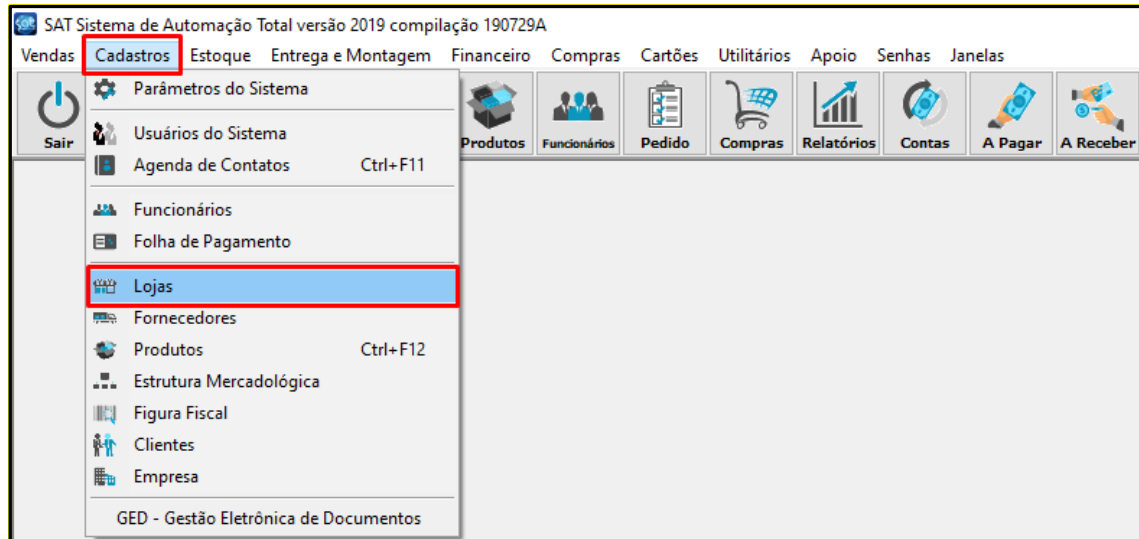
SAT Sistema de Automação Total versão 2019 compilação 190729A

Vendas Cadastros Estoque Entrega e Montagem Financeiro Compras Cartões Utilitários Apoio Senhas Janelas

Sair Produtos Funcionários Pedido Compras Relatórios Contas A Pagar A Receber

Parâmetros do Sistema
Usuários do Sistema
Agenda de Contatos Ctrl+F11
Funcionários
Folha de Pagamento
Lojas
Fornecedores
Produtos Ctrl+F12
Estrutura Mercadológica
Figura Fiscal
Clientes
Empresa
GED - Gestão Eletrônica de Documentos